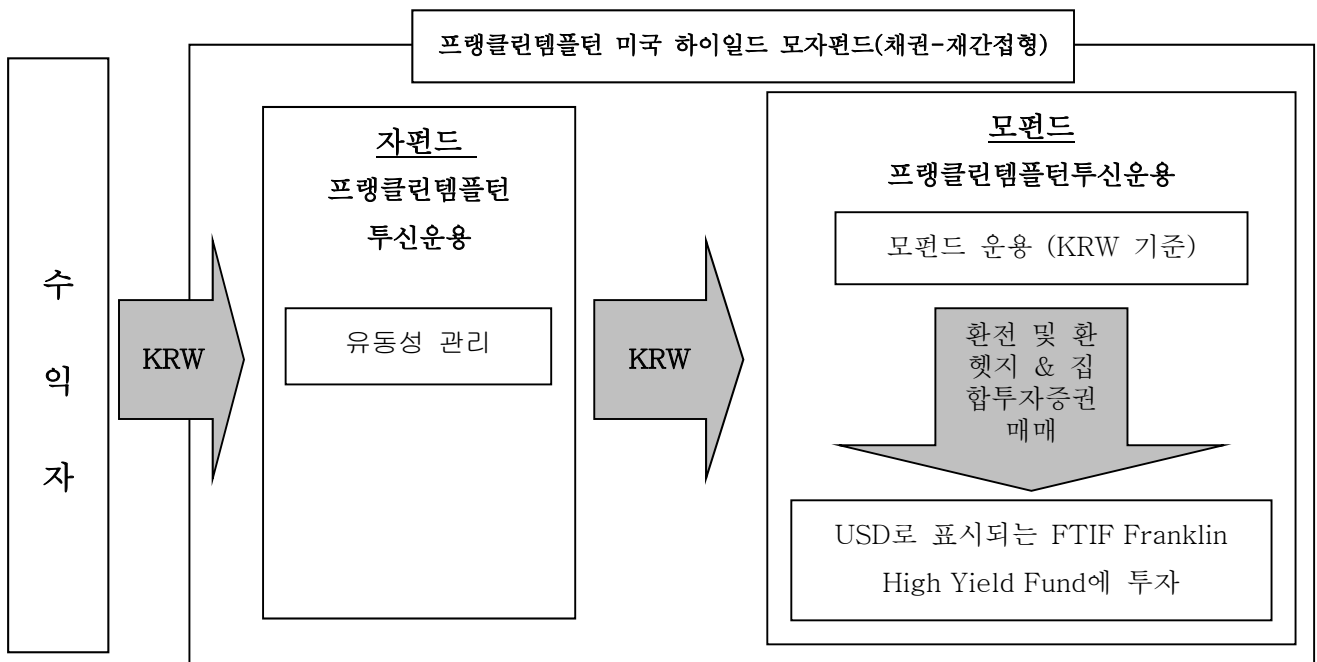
프랭클린템플턴 미국 하이일드 모자펀드(채권-재간접형)

수익자

KRW

자펀드

프랭클린템플턴 투신운용

유동성 관리

KRW

모펀드

프랭클린템플턴투신운용

모펀드 운용 (KRW 기준)

환전 및 환헷지 & 집합투자증권 매매

USD로 표시되는 FTIF Franklin High Yield Fund에 투자